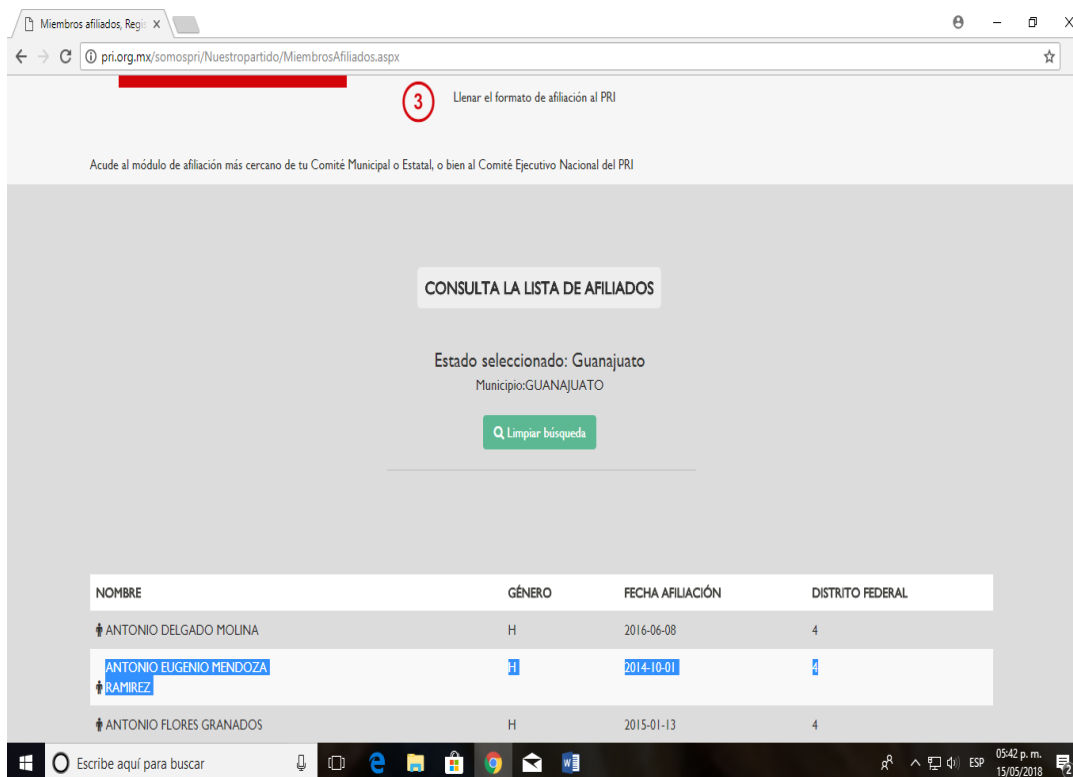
Miembros afiliados, Regi: ×

pri.org.mx/somospri/Nuestropartido/MiembrosAfiliados.aspx

3 Llenar el formato de afiliación al PRI

Acude al módulo de afiliación más cercano de tu Comité Municipal o Estatal, o bien al Comité Ejecutivo Nacional del PRI

CONSULTA LA LISTA DE AFILIADOS

Estado seleccionado: Guanajuato

Municipio:GUANAJUATO

Limpiar búsqueda

| NOMBRE | GÉNERO | FECHA AFILIACIÓN | DISTRITO FEDERAL |
|---|---|---|---|
| ANTONIO DELGADO MOLINA | H | 2016-06-08 | 4 |
| ANTONIO EUGENIO MENDOZA RAMIREZ | H | 2014-10-01 | 4 |
| ANTONIO FLORES GRANADOS | H | 2015-01-13 | 4 |

Escribe aquí para buscar

ESP 05:42 p. m. 15/05/2018